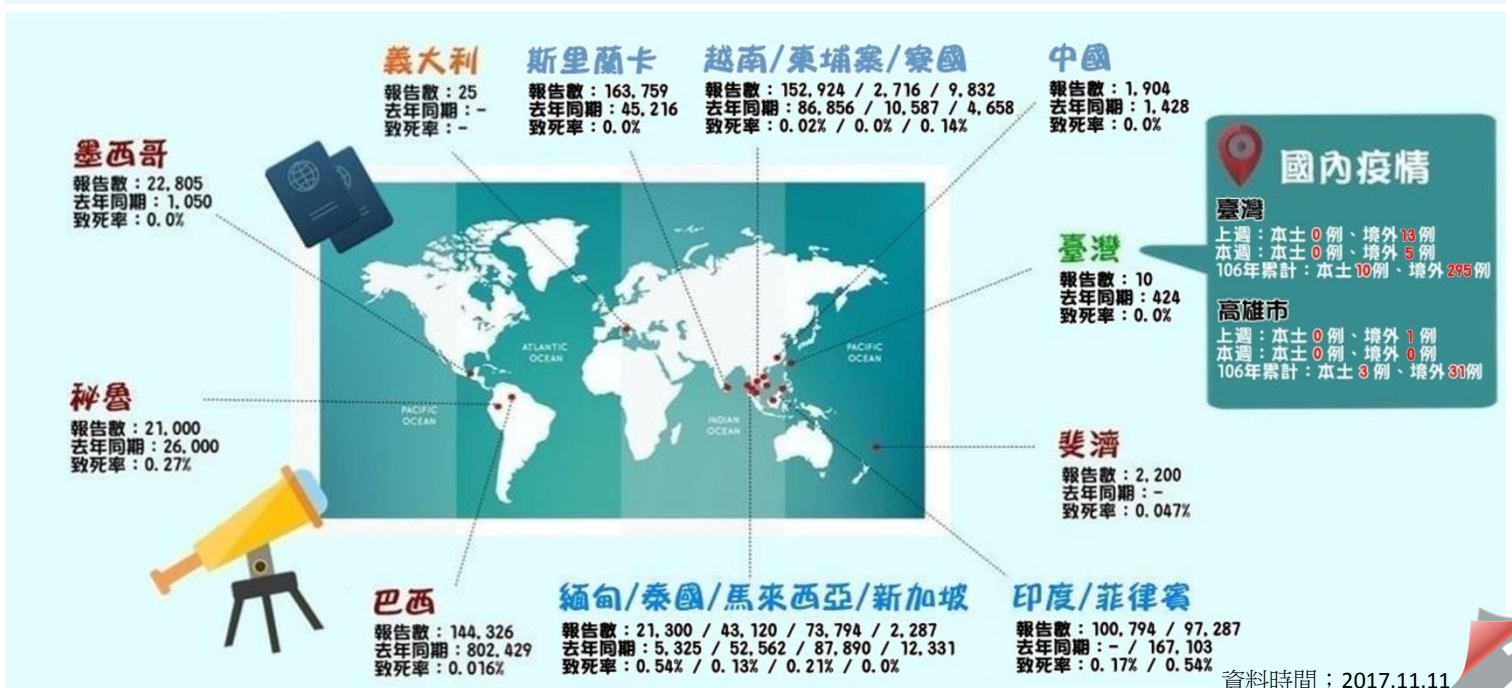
義大利
報告數：25
去年同期：-
致死率：-

斯里蘭卡
報告數：163,759
去年同期：45,216
致死率：0.0%

越南/柬埔寨/寮國
報告數：152,924 / 2,716 / 9,832
去年同期：86,856 / 10,587 / 4,658
致死率：0.02% / 0.0% / 0.14%

中國
報告數：1,904
去年同期：1,428
致死率：0.0%

墨西哥
報告數：22,805
去年同期：1,050
致死率：0.0%

國內疫情
臺灣
上週：本土0例、境外13例
本週：本土0例、境外5例
106年累計：本土10例、境外295例
高雄市
上週：本土0例、境外1例
本週：本土0例、境外0例
106年累計：本土3例、境外31例

臺灣
報告數：10
去年同期：424
致死率：0.0%

ATLANTIC OCEAN
PACIFIC OCEAN
PACIFIC OCEAN
INDIAN OCEAN

秘魯
報告數：21,000
去年同期：26,000
致死率：0.27%

斐濟
報告數：2,200
去年同期：-
致死率：0.047%

巴西
報告數：144,326
去年同期：802,429
致死率：0.016%

緬甸/泰國/馬來西亞/新加坡
報告數：21,300 / 43,120 / 73,794 / 2,287
去年同期：5,325 / 52,562 / 87,890 / 12,331
致死率：0.54% / 0.13% / 0.21% / 0.0%

印度/菲律賓
報告數：100,794 / 97,287
去年同期：- / 167,103
致死率：0.17% / 0.54%

資料時間：2017.11.11